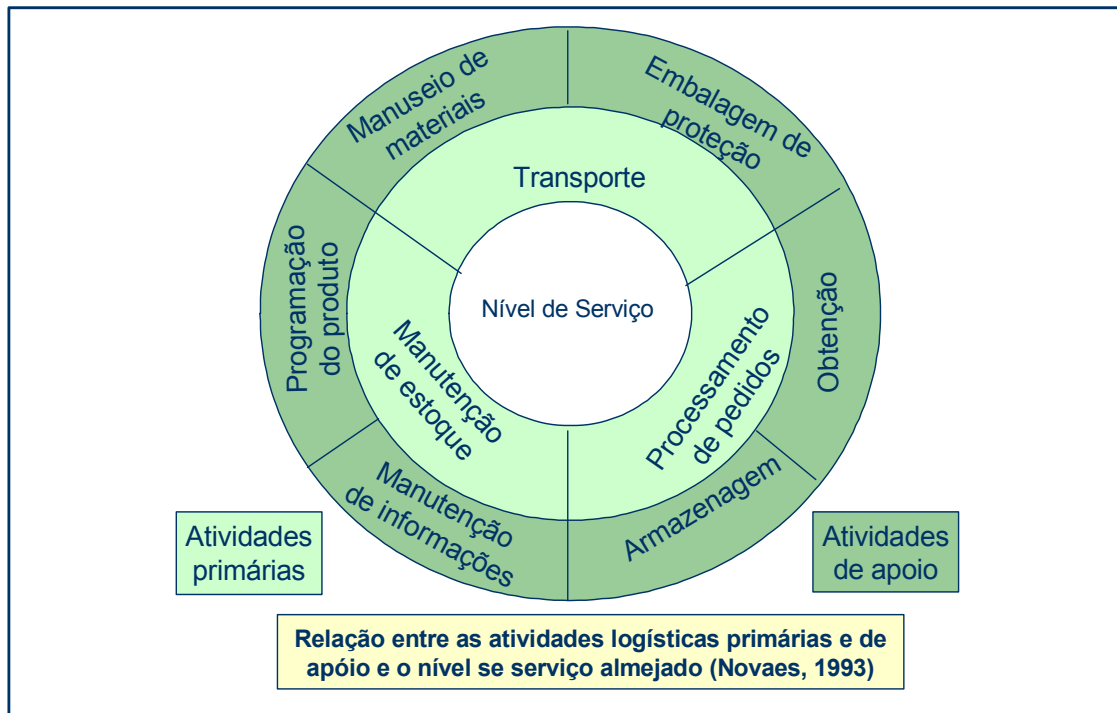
Manuseio de materiais

Embalagem de proteção

Transporte

Programação do produto

Nível de Serviço

Obtenção

Manutenção de estoque

Processamento de pedidos

Manutenção de informações

Armazenagem

Atividades primárias

Atividades de apoio

Relação entre as atividades logísticas primárias e de apóio e o nível se serviço almejado (Novaes, 1993)